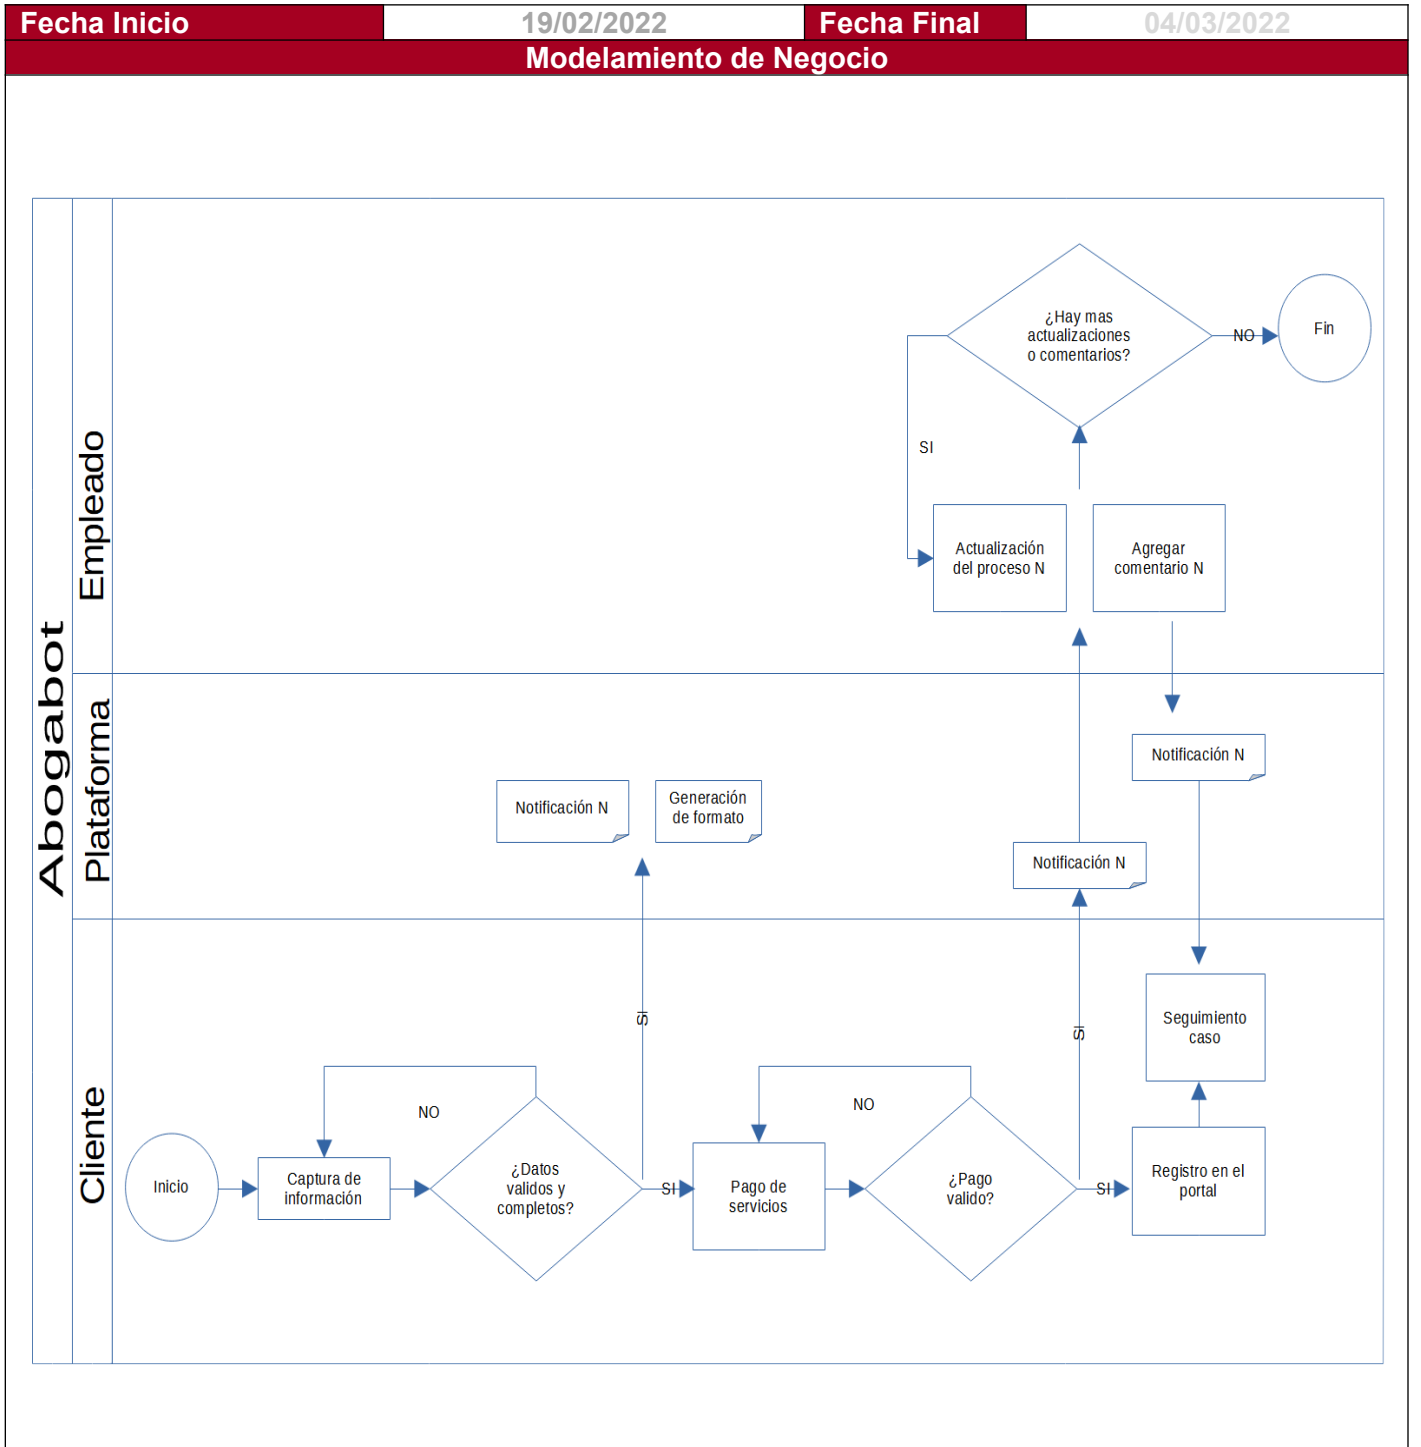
| Fecha Inicio | 19/02/2022 | Fecha Final | 04/03/2022 |
|---|---|---|---|

Modelamiento de Negocio

Abogabot

Empleado

¿Hay mas actualizaciones o comentarios?

NO

Fin

SI

Actualización del proceso N

Agregar comentario N

Plataforma

Notificación N

Notificación N

Generación de formato

Notificación N

Cliente

Inicio

Captura de información

NO

¿Datos validos y completos?

SI

SI

Pago de servicios

NO

¿Pago valido?

SI

SI

Registro en el portal

Seguimiento caso